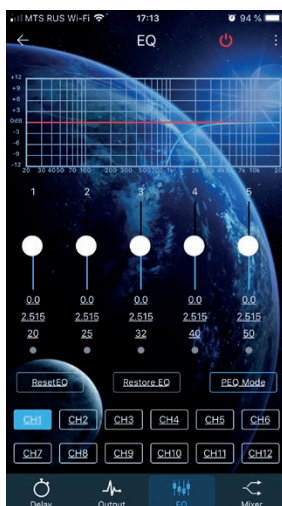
MTS RUS Wi-Fi 17:13 94 %

EQ

+12
+9
+6
+3
0dB
-3
-6
-9
-12

20 30 40 50 70 100 200 300 500 1k 2k 3k 5k 10k 20k

1 2 3 4 5

0.0 0.0 0.0 0.0 0.0
2.515 2.515 2.515 2.515 2.515
20 25 32 40 50

ResetEQ Restore EQ PEQ Mode

CH1 CH2 CH3 CH4 CH5 CH6
CH7 CH8 CH9 CH10 CH11 CH12

Delay Output EQ Mixer